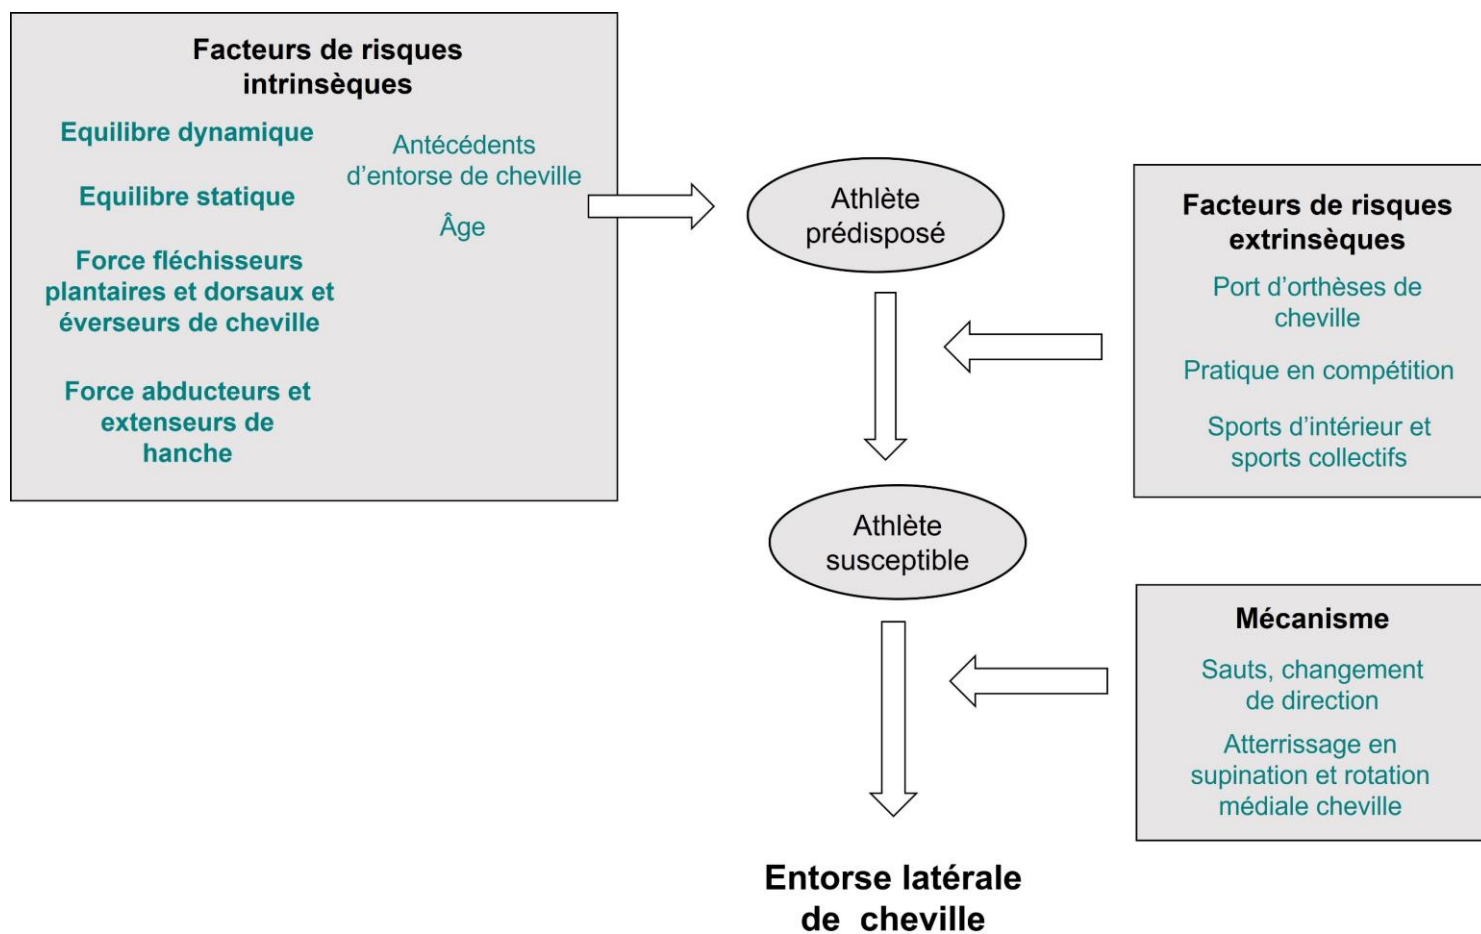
Facteurs de risques intrinsèques

Equilibre dynamique

Equilibre statique

Force fléchisseurs plantaires et dorsaux et éverseurs de cheville

Force abducteurs et extenseurs de hanche

Antécédents d'entorse de cheville

Âge

Athlète prédisposé

Facteurs de risques extrinsèques

Port d'orthèses de cheville

Pratique en compétition

Sports d'intérieur et sports collectifs

Athlète susceptible

Mécanisme

Sauts, changement de direction

Atterrissage en supination et rotation médiale cheville

Entorse latérale de cheville